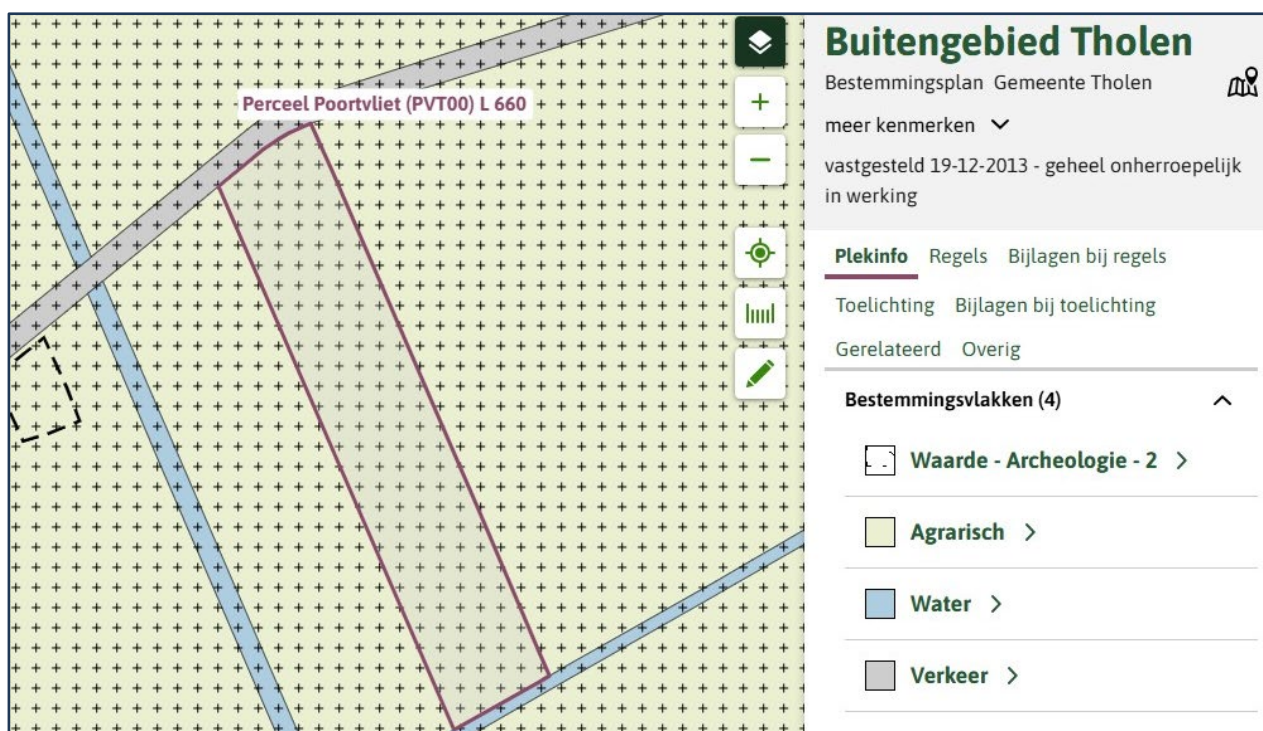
Perceel Poortvliet (PVT00) L 660

+

−

Buitengebied Tholen

Bestemmingsplan Gemeente Tholen

meer kenmerken

vastgesteld 19-12-2013 - geheel onherroepelijk in werking

Plekinfo Regels Bijlagen bij regels

Toelichting Bijlagen bij toelichting

Gerelateerd Overig

Bestemmingsvlakken (4)

Waarde - Archeologie - 2 >

Agrarisch >

Water >

Verkeer >